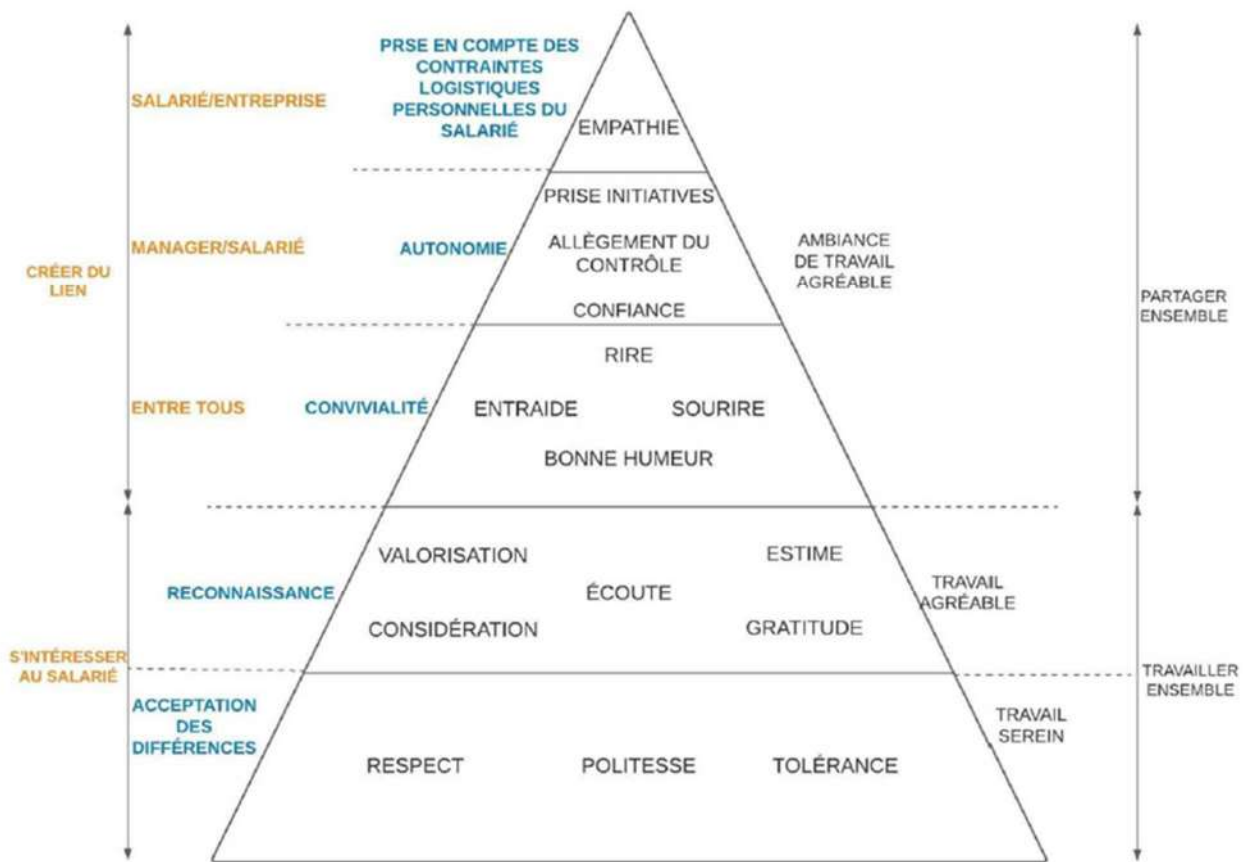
PRSE EN COMPTE DES CONTRAINTES LOGISTIQUES PERSONNELLES DU SALARIÉ

SALARIÉ/ENTREPRISE

EMPATHIE

PRISE INITIATIVES

MANAGER/SALARIÉ

AUTONOMIE

ALLÈGEMENT DU CONTRÔLE

AMBIANCE DE TRAVAIL AGRÉABLE

CRÉER DU LIEN

CONFIANCE

PARTAGER ENSEMBLE

RIRE

ENTRE TOUS

CONVIVIALITÉ

ENTRAIDE

SOURIRE

BONNE HUMEUR

VALORISATION

ESTIME

RECONNAISSANCE

ÉCOUTE

TRAVAIL AGRÉABLE

CONSIDÉRATION

GRATITUDE

S'INTÉRESSER AU SALARIÉ

TRAVAILLER ENSEMBLE

ACCEPTATION DES DIFFÉRENCES

TRAVAIL SEREIN

RESPECT

POLITESSE

TOLÉRANCE